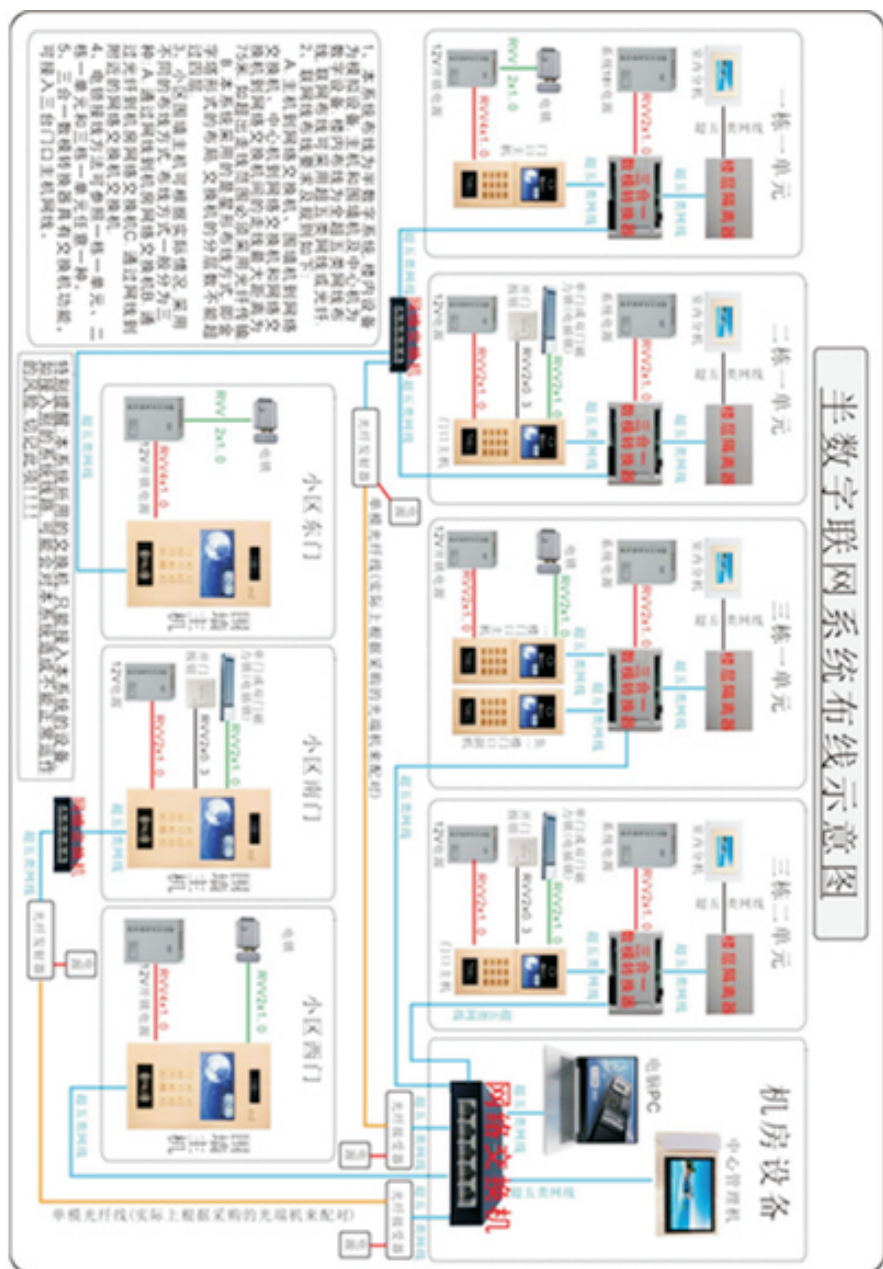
半数字联网系统布线示意图

一栋一单元

二栋一单元

三栋一单元

三栋二单元

机房设备

室内分机

超五类网线

楼层隔离器

三合一数据转换器

系统电源

RVV2x1.0

12V电源

电锁

门口主机

超五类网线

单门或双门磁力锁(电插锁)

开门按钮

RVV2x0.3

网络交换机

电脑PC

中心管理机

光纤收发器

电源

小区东门

小区南门

小区西门

围墙主机

单模光纤线(实际上根据采购的光端机来配对)

1、本系统布线为半数字系统，楼内设备为模拟设备，主机到围墙机和管理中心机为数字设备，楼内系统采用全总线方式。
2、A. 主机到网络交换机、围墙机到网络交换机、中心机到网络交换机采用超五类网线；B. 采用光纤传输方式，可满足超远距离传输。
3、小区围墙主机可根据实际情况设置。
4、电锁接线方法可参照一栋一单元。
5、三合一数据转换器有交换机功能，可接入三台门口主机网线。

特别提醒：本系统所用的交换机，只能接入本系统的设备，不能接入其他系统设备，否则会导致本系统无法正常运作。